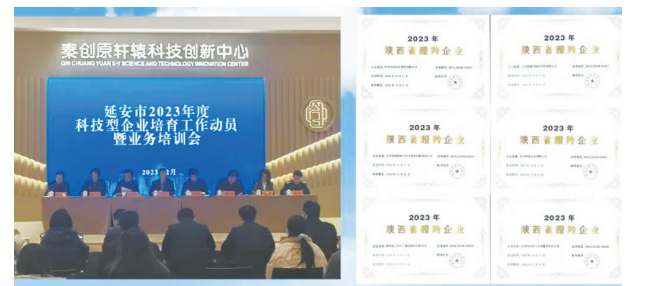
秦创原轩辕科技创新中心
QIN CHUANG YUAN X-Y SCIENCE AND TECHNOLOGY INNOVATION CENTER

延安市2023年度
科技型企业培育工作动员
暨业务培训会

2023 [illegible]月

2023 年
陕西省瞪羚企业

2023 年
陕西省瞪羚企业

2023 年
陕西省瞪羚企业

2023 年
陕西省瞪羚企业

2023 年
陕西省瞪羚企业

2023 年
陕西省瞪羚企业